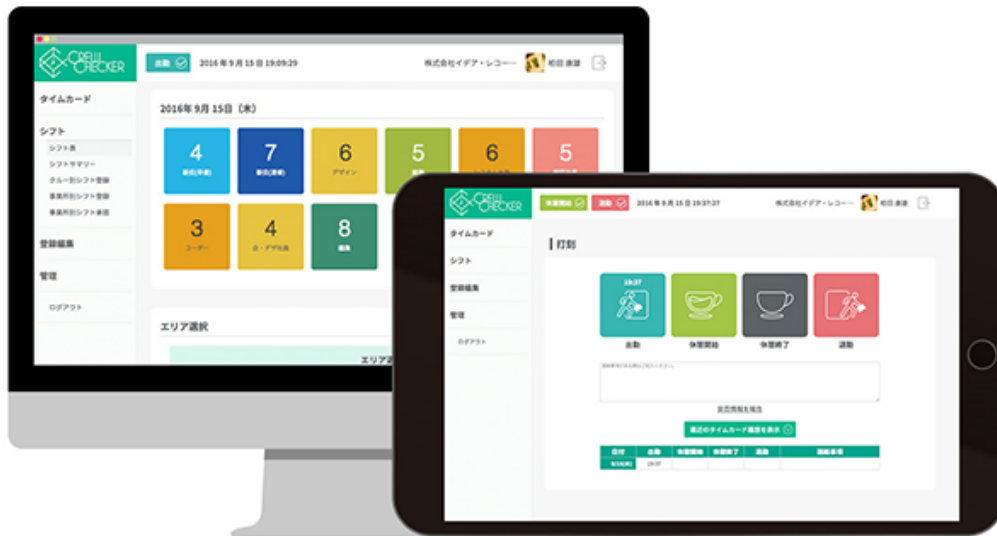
CREW CHECKER

出勤

2016年9月15日 19:09:29

株式会社イデア・レコー

柏田 康雄

タイムカード

シフト

シフト表

シフトサマリー

クルー別シフト登録

事業所別シフト登録

事業所別シフト承認

登録編集

管理

ログアウト

2016年9月15日（木）

| 4 | 7 | 6 | 5 | 6 | 5 |
|---|---|---|---|---|---|
| 受付(午後) | 受付(週末) | デザイン | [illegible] | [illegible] | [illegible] |

| 3 | 4 | 8 |
|---|---|---|
| コーダー | 企・デザ広告 | 編集 |

エリア選択

エリア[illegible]

CREW CHECKER

休憩開始

退勤

2016年9月15日 19:37:27

株式会社イデア・レコー

柏田 康雄

タイムカード

シフト

登録編集

管理

ログアウト

打刻

19:37

出勤

休憩開始

休憩終了

退勤

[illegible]

業務情報を報告

最近のタイムカード履歴を表示

| 日付 | 出勤 | 休憩開始 | 休憩終了 | 退勤 | 連絡事項 |
|---|---|---|---|---|---|
| 9/15(木) | 19:37 | | | | |